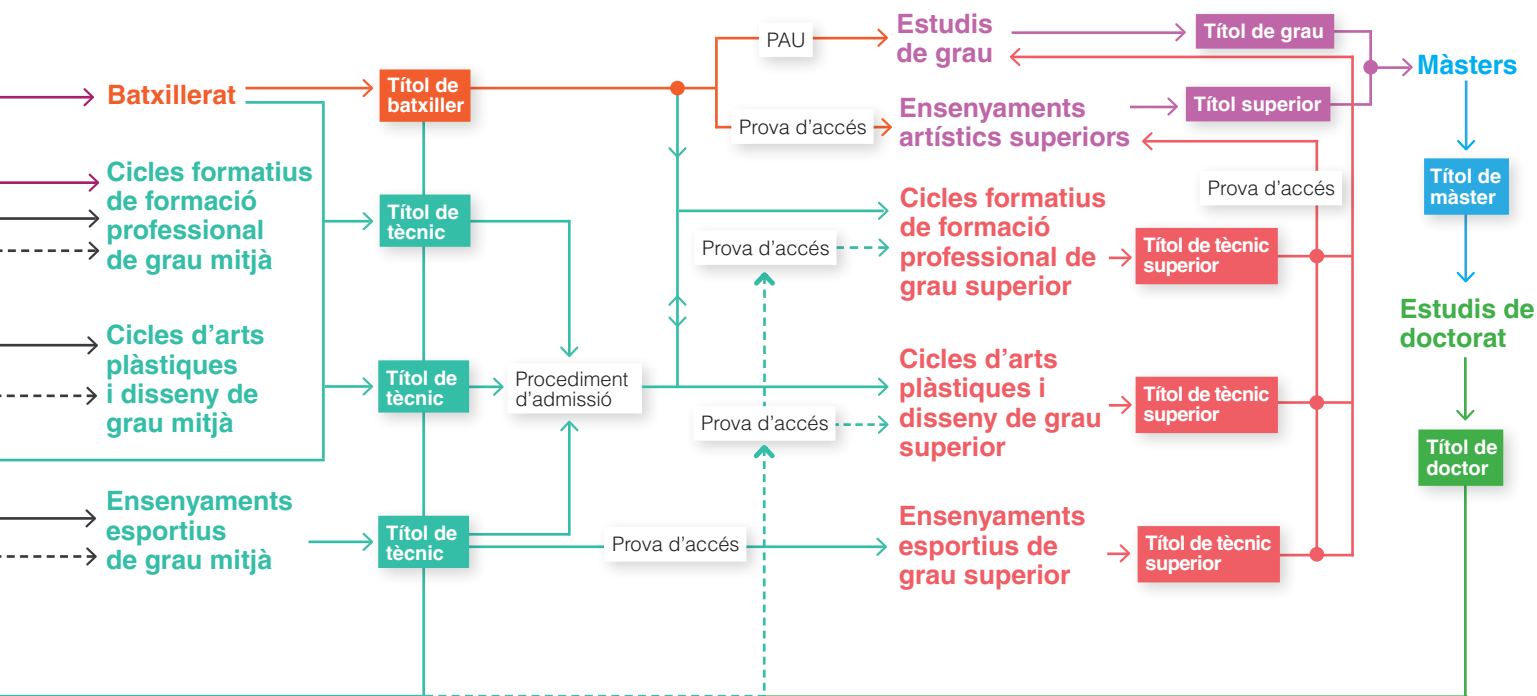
Batxillerat

Títol de batxiller

PAU

Estudis de grau

Títol de grau

Màsters

Prova d'accés

Ensenyaments artístics superiors

Títol superior

Títol de màster

Cicles formatius de formació professional de grau mitjà

Títol de tècnic

Prova d'accés

Cicles formatius de formació professional de grau superior

Prova d'accés

Títol de tècnic superior

Estudis de doctorat

Cicles d'arts plàstiques i disseny de grau mitjà

Títol de tècnic

Procediment d'admissió

Cicles d'arts plàstiques i disseny de grau superior

Títol de tècnic superior

Prova d'accés

Títol de doctor

Ensenyaments esportius de grau mitjà

Títol de tècnic

Prova d'accés

Ensenyaments esportius de grau superior

Títol de tècnic superior